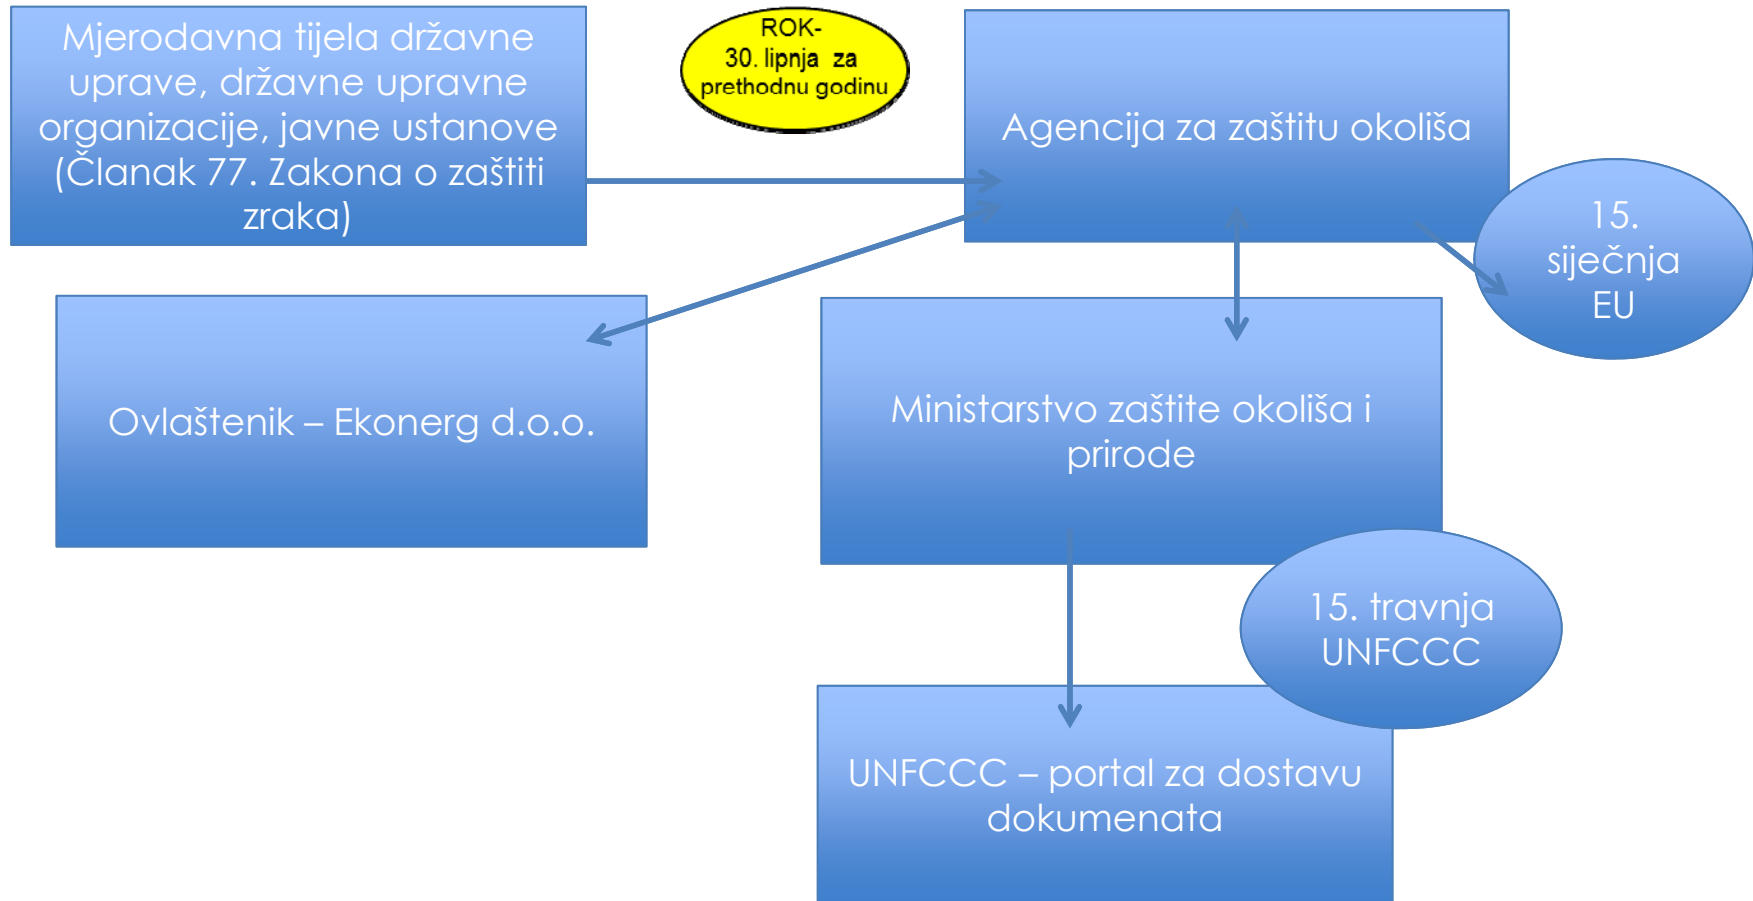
Mjerodavna tijela državne uprave, državne upravne organizacije, javne ustanove (Članak 77. Zakona o zaštiti zraka)

ROK-
30. lipnja za prethodnu godinu

Agencija za zaštitu okoliša

15. siječnja EU

Ovlaštenik – Ekonerg d.o.o.

Ministarstvo zaštite okoliša i prirode

15. travnja UNFCCC

UNFCCC – portal za dostavu dokumenata